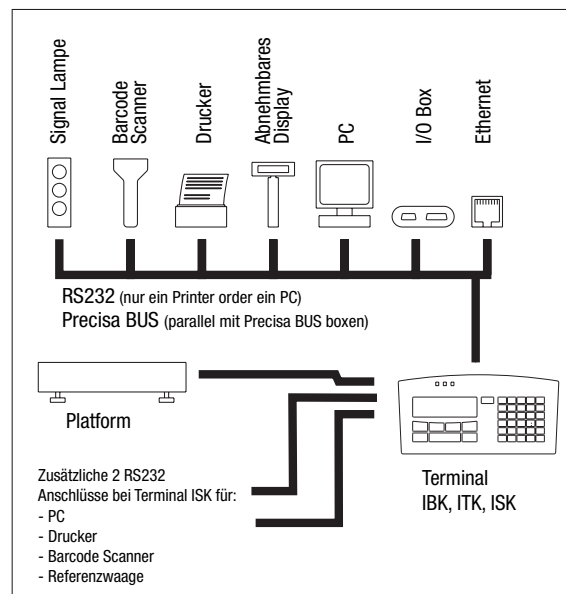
Signal Lampe

Barcode Scanner

Drucker

Abnehmbares Display

PC

I/O Box

Ethernet

RS232 (nur ein Printer order ein PC)
Precisa BUS (parallel mit Precisa BUS boxen)

Platform

Terminal
IBK, ITK, ISK

Zusätzliche 2 RS232
Anschlüsse bei Terminal ISK für:
- PC
- Drucker
- Barcode Scanner
- Referenzwaage